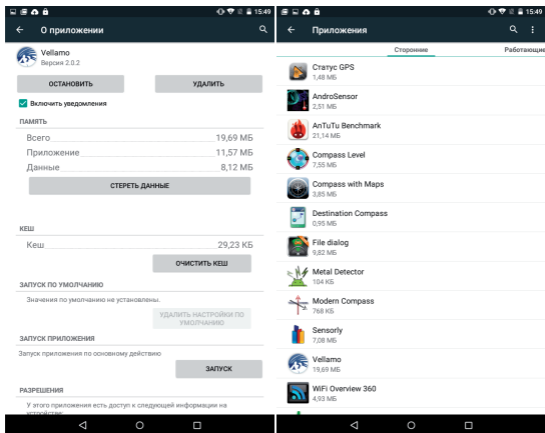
15:49

О приложении

Vellamo
Версия 2.0.2

ОСТАНОВИТЬ

УДАЛИТЬ

Включить уведомления

ПАМЯТЬ

Всего 19,69 МБ

Приложение 11,57 МБ

Данные 8,12 МБ

СТЕРЕТЬ ДАННЫЕ

КЕШ

Кеш 29,23 КБ

ОЧИСТИТЬ КЕШ

ЗАПУСК ПО УМОЛЧАНИЮ

Значения по умолчанию не установлены.

УДАЛИТЬ НАСТРОЙКИ ПО УМОЛЧАНИЮ

ЗАПУСК ПРИЛОЖЕНИЯ

Запуск приложения по основному действию

ЗАПУСК

РАЗРЕШЕНИЯ

У этого приложения есть доступ к следующей информации на устройстве:

15:49

Приложения

Сторонние

Работающие

Статус GPS
1,48 МБ

AndroSensor
2,51 МБ

AnTuTu Benchmark
21,14 МБ

Compass Level
7,55 МБ

Compass with Maps
3,85 МБ

Destination Compass
0,95 МБ

File dialog
9,82 МБ

Metal Detector
104 КБ

Modern Compass
768 КБ

Sensorly
7,08 МБ

Vellamo
19,69 МБ

WiFi Overview 360
4,93 МБ